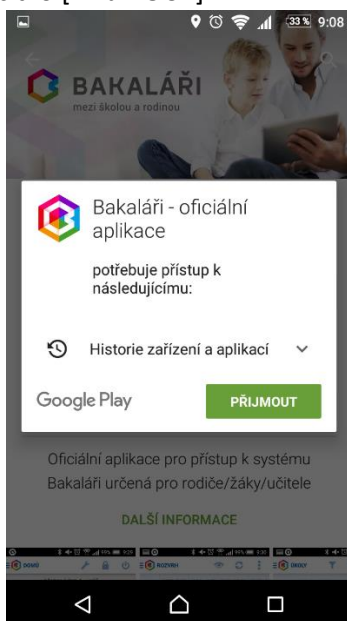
33% 9:08

BAKALÁŘI
mezi školou a rodinou

Bakaláři - oficiální aplikace

potřebuje přístup k následujícímu:

Historie zařízení a aplikací

Google Play

PŘIJMOUT

Oficiální aplikace pro přístup k systému Bakaláři určená pro rodiče/žáky/učitele

DALŠÍ INFORMACE

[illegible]